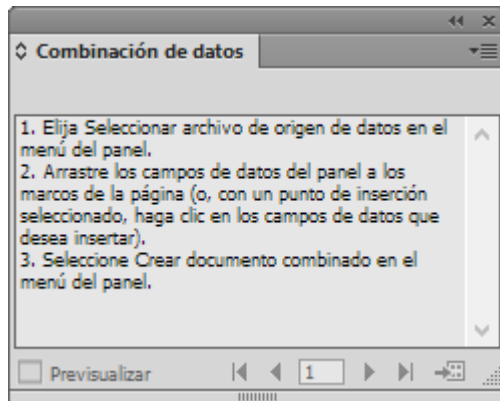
Combinación de datos

1. Elija Seleccionar archivo de origen de datos en el menú del panel.
2. Arrastre los campos de datos del panel a los marcos de la página (o, con un punto de inserción seleccionado, haga clic en los campos de datos que desea insertar).
3. Seleccione Crear documento combinado en el menú del panel.

Previsualizar

1